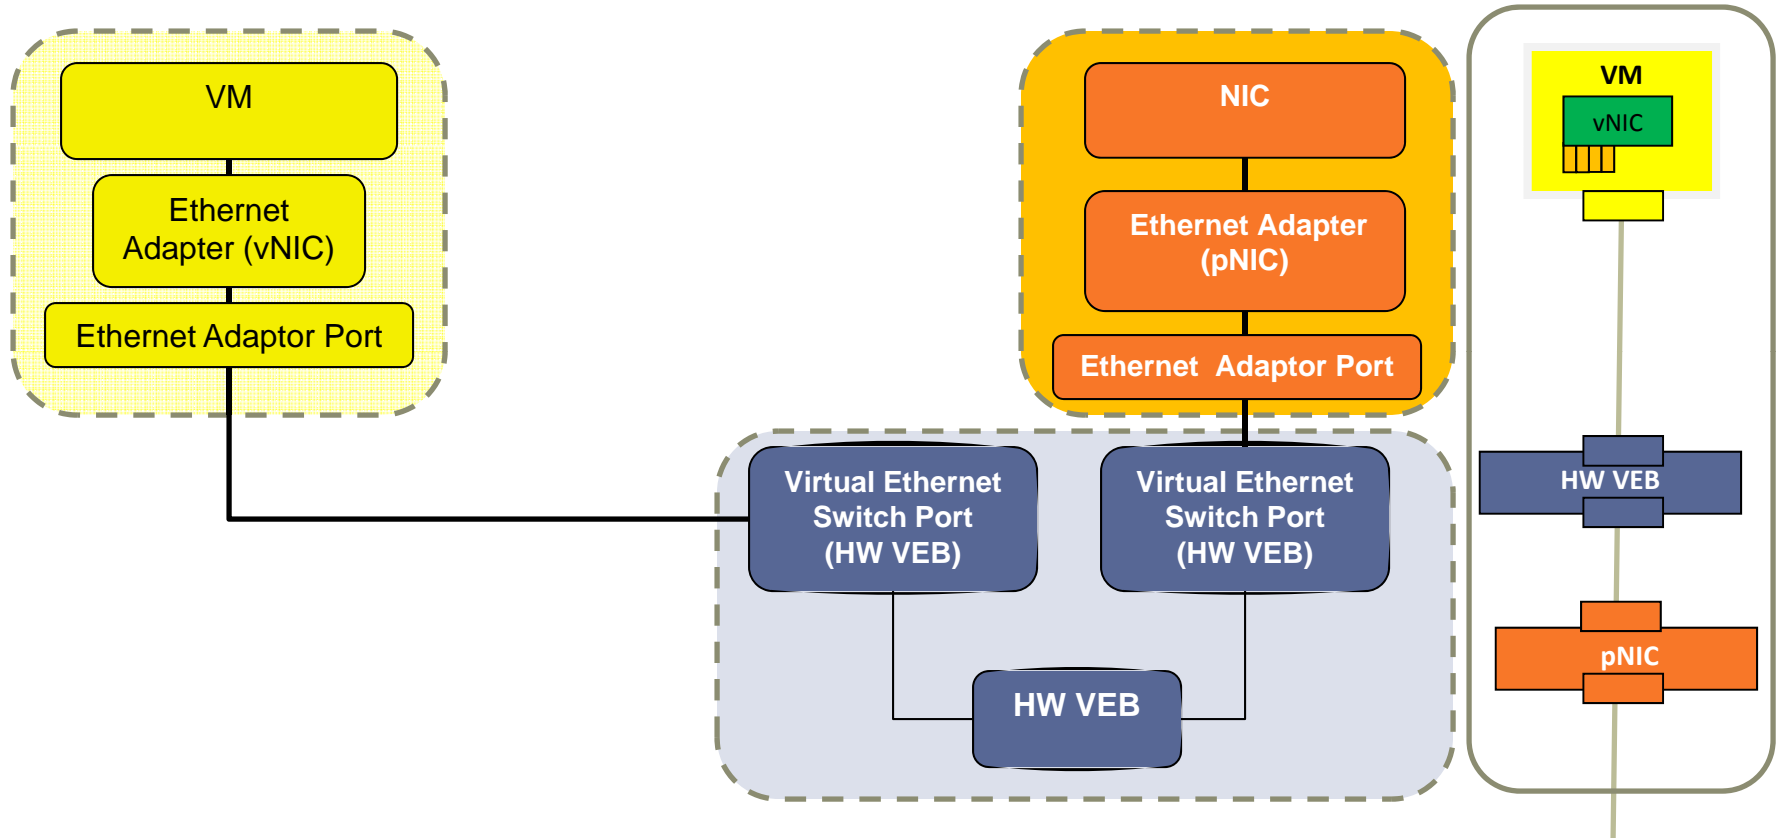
VM

Ethernet Adapter (vNIC)

Ethernet Adaptor Port

NIC

Ethernet Adapter (pNIC)

Ethernet Adaptor Port

Virtual Ethernet Switch Port (HW VEB)

Virtual Ethernet Switch Port (HW VEB)

HW VEB

VM

vNIC

HW VEB

pNIC